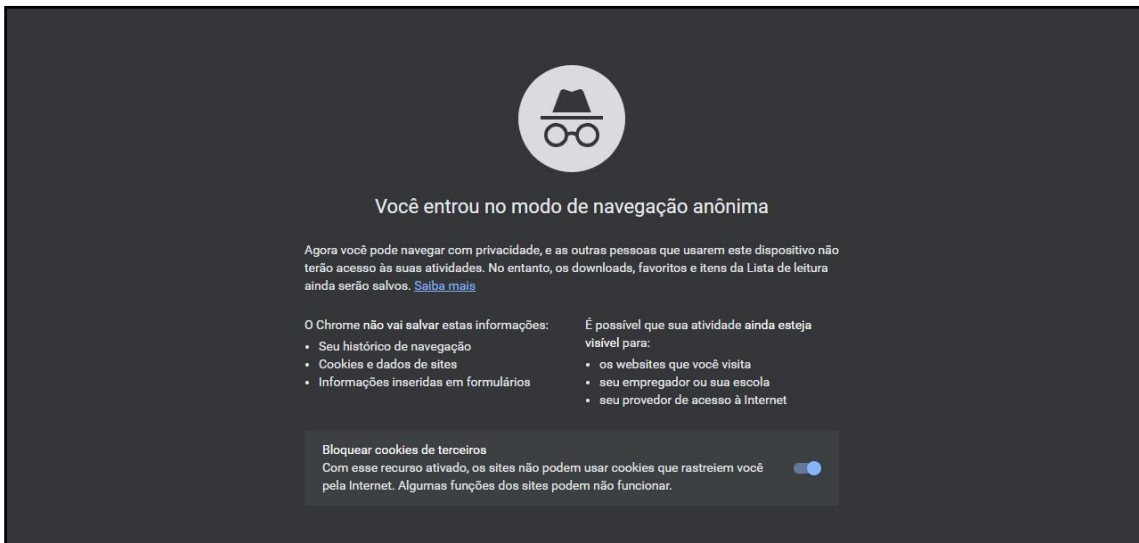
Você entrou no modo de navegação anônima

Agora você pode navegar com privacidade, e as outras pessoas que usarem este dispositivo não terão acesso às suas atividades. No entanto, os downloads, favoritos e itens da Lista de leitura ainda serão salvos. Saiba mais

O Chrome não vai salvar estas informações:
• Seu histórico de navegação
• Cookies e dados de sites
• Informações inseridas em formulários

É possível que sua atividade ainda esteja visível para:
• os websites que você visita
• seu empregador ou sua escola
• seu provedor de acesso à Internet

Bloquear cookies de terceiros
Com esse recurso ativado, os sites não podem usar cookies que rastreiem você pela Internet. Algumas funções dos sites podem não funcionar.